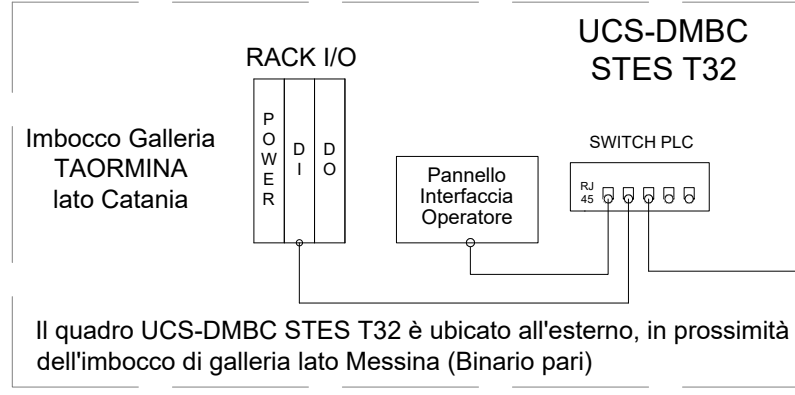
UCS-DMBC
STES T32

RACK I/O

Imbocco Galleria
TAORMINA
lato Catania

POWER

DI

DO

SWITCH PLC

Pannello
Interfaccia
Operatore

RJ
45

Il quadro UCS-DMBC STES T32 è ubicato all'esterno, in prossimità dell'imbocco di galleria lato Messina (Binario pari)